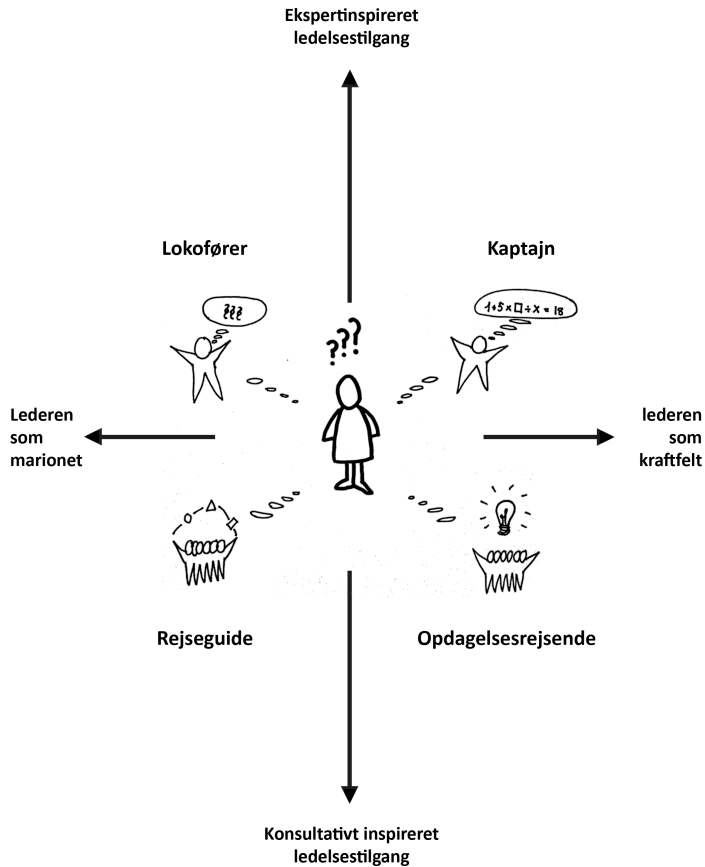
Ekspertinspireret ledelsestilgang

Lokofører

Kaptajn

$1+5\times\square+x=18$

???

Lederen som marionet

lederen som kraftfelt

Rejseguide

Opdagelsesrejsende

Konsultativt inspireret ledelsestilgang